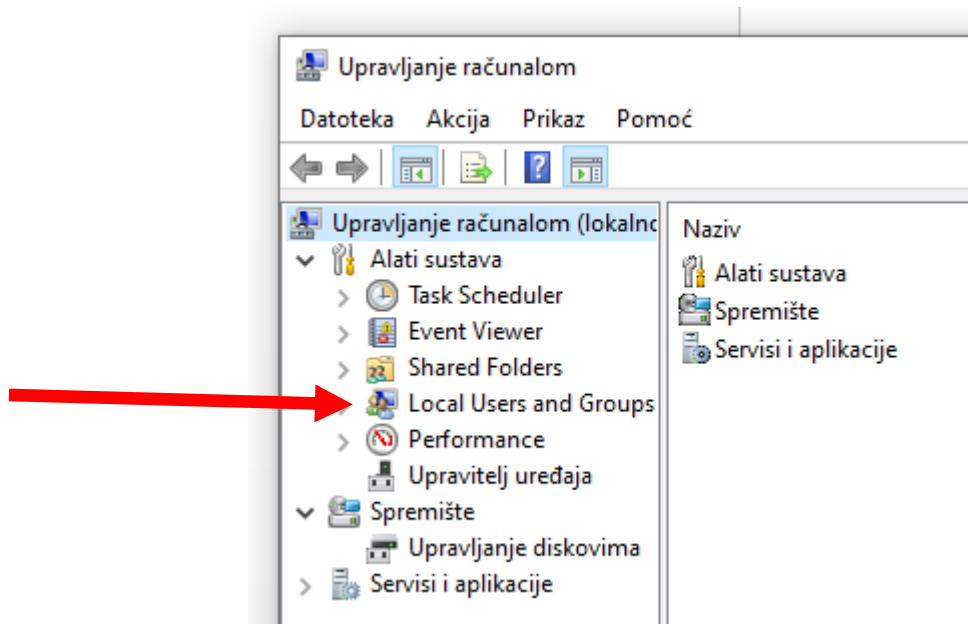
Upravljanje računalom

Datoteka Akcija Prikaz Pomoć

Upravljanje računalom (lokalno

Alati sustava

Task Scheduler

Event Viewer

Shared Folders

Local Users and Groups

Performance

Upravitelj uređaja

Spremište

Upravljanje diskovima

Servisi i aplikacije

Naziv

Alati sustava

Spremište

Servisi i aplikacije